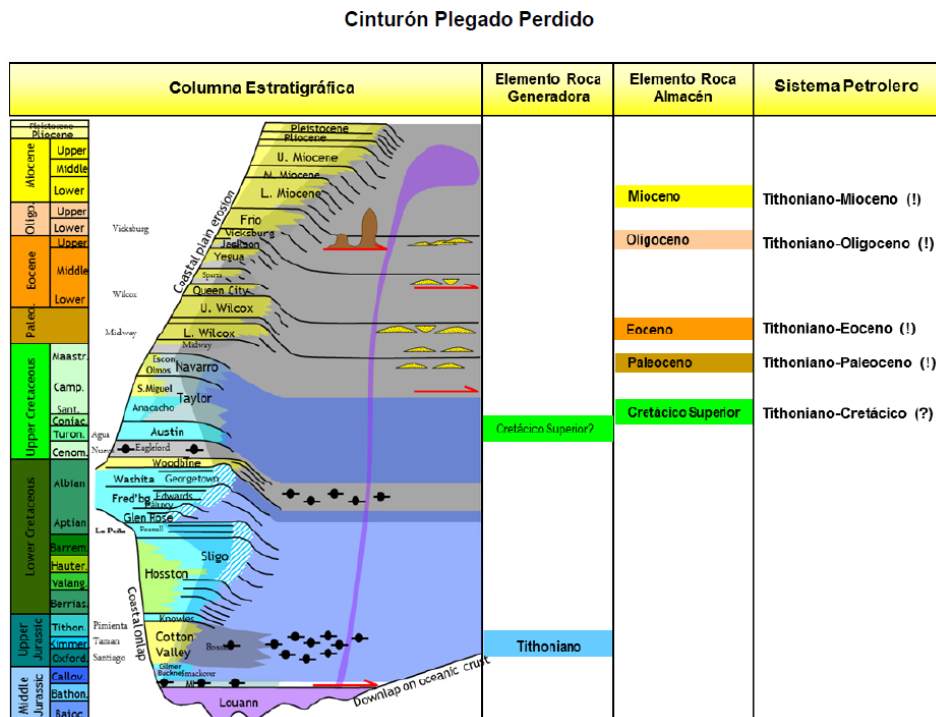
Cinturón Plegado Perdido

| Columna Estratigráfica | Elemento Roca Generadora | Elemento Roca Almacén | Sistema Petrolero |
|---|---|---|---|
| | | Mioceno | Tithoniano-Mioceno (!) |
| | | Oligoceno | Tithoniano-Oligoceno (!) |
| | | Eoceno | Tithoniano-Eoceno (!) |
| | | Paleoceno | Tithoniano-Paleoceno (!) |
| | Cretácico Superior? | Cretácico Superior | Tithoniano-Cretácico (?) |
| | Tithoniano | | |

Pleistocene
Pliocene
Miocene Upper Middle Lower
Oligo. Upper Lower
Eocene Upper Middle Lower
Paleo.
Upper Cretaceous Maastr. Camp. Sant. Coniac. Turon. Cenom.
Lower Cretaceous Albian Aptian Barrem. Hauter. Valang. Berrias.
Upper Jurassic Tithon. Kimmer. Oxford.
Middle Jurassic Callov. Bathon. Bajoc.

Vicksburg
Wilcox
Midway
Agua Nueva
La Peña
Pimienta
Taman
Santiago

Pleistocene
Pliocene
U. Miocene
M. Miocene
L. Miocene
Frio
Vicksburg
Jackson
Yegua
Sparta
Queen City
U. Wilcox
L. Wilcox
Midway
Escon
Olmos
Navarro
S.Miguel
Taylor
Anacacho
Austin
Eagleford
Woodbine
Washita
Georgetown
Fred'bg.
Edwards
Paluxy
Glen Rose
Pearsall
Sligo
Hosston
Knowles
Cotton Valley
Bossier
Gilmer
Buckner
Smackover
Louann
Coastal plain erosion
Coastal onlap
Downlap on oceanic crust